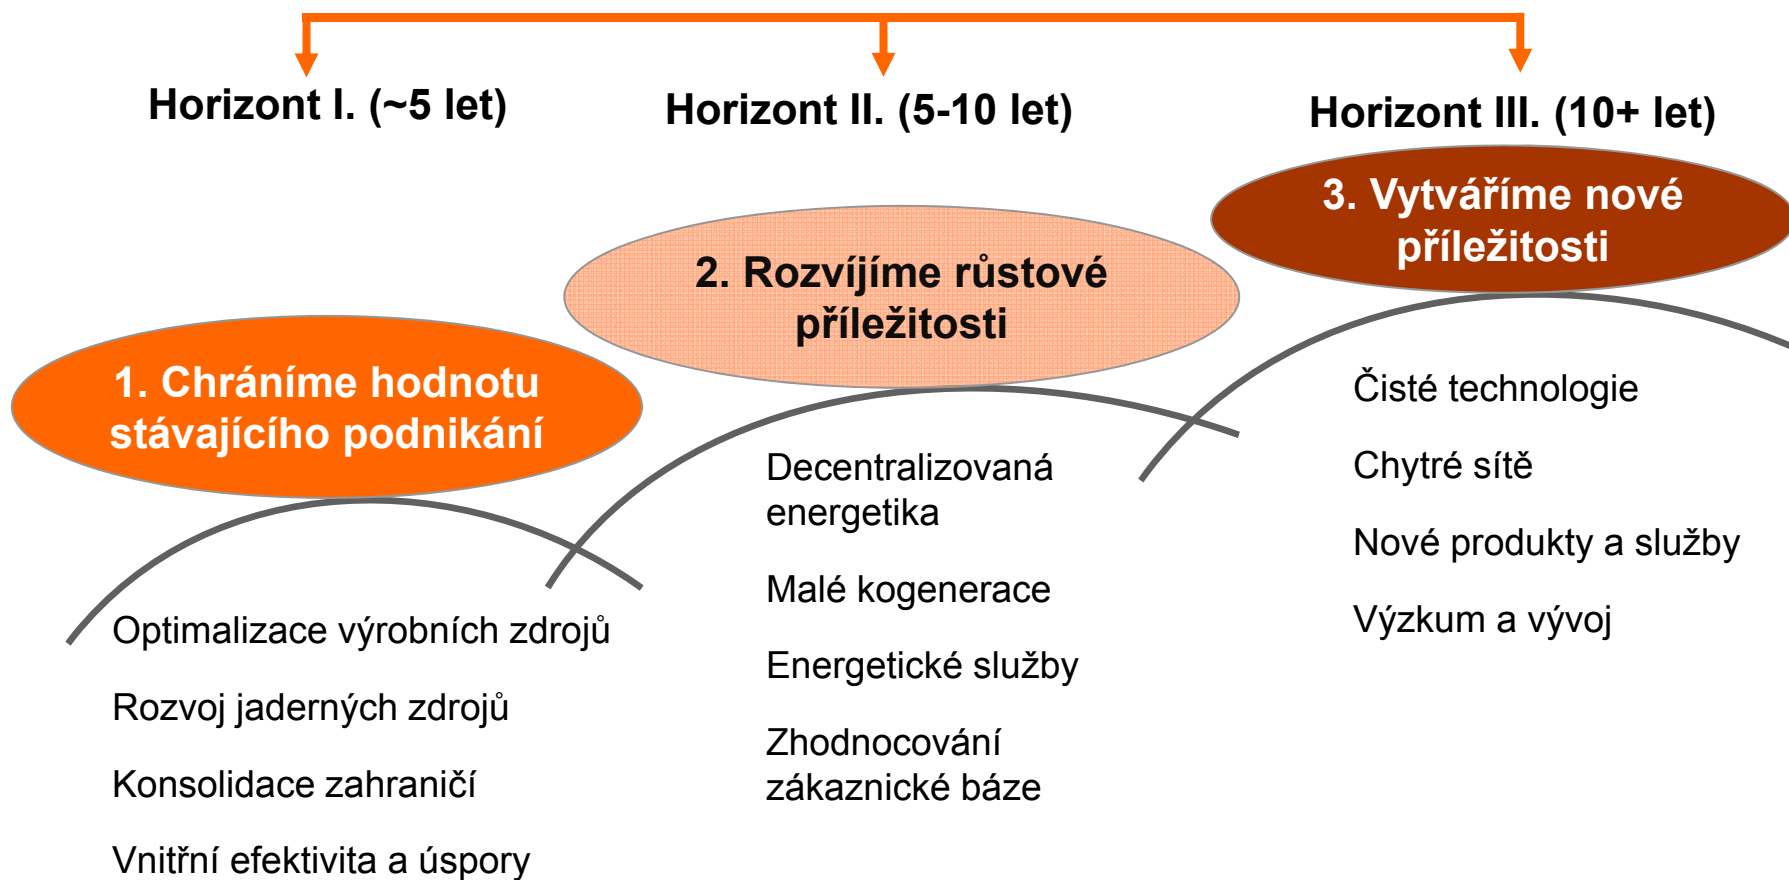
Horizont I. (~5 let)

Horizont II. (5-10 let)

Horizont III. (10+ let)

1. Chráníme hodnotu stávajícího podnikání

Optimalizace výrobních zdrojů

Rozvoj jaderných zdrojů

Konsolidace zahraničí

Vnitřní efektivita a úspory

2. Rozvíjíme růstové příležitosti

Decentralizovaná energetika

Malé kogenerace

Energetické služby

Zhodnocování zákaznické báze

3. Vytváříme nové příležitosti

Čisté technologie

Chytré sítě

Nové produkty a služby

Výzkum a vývoj